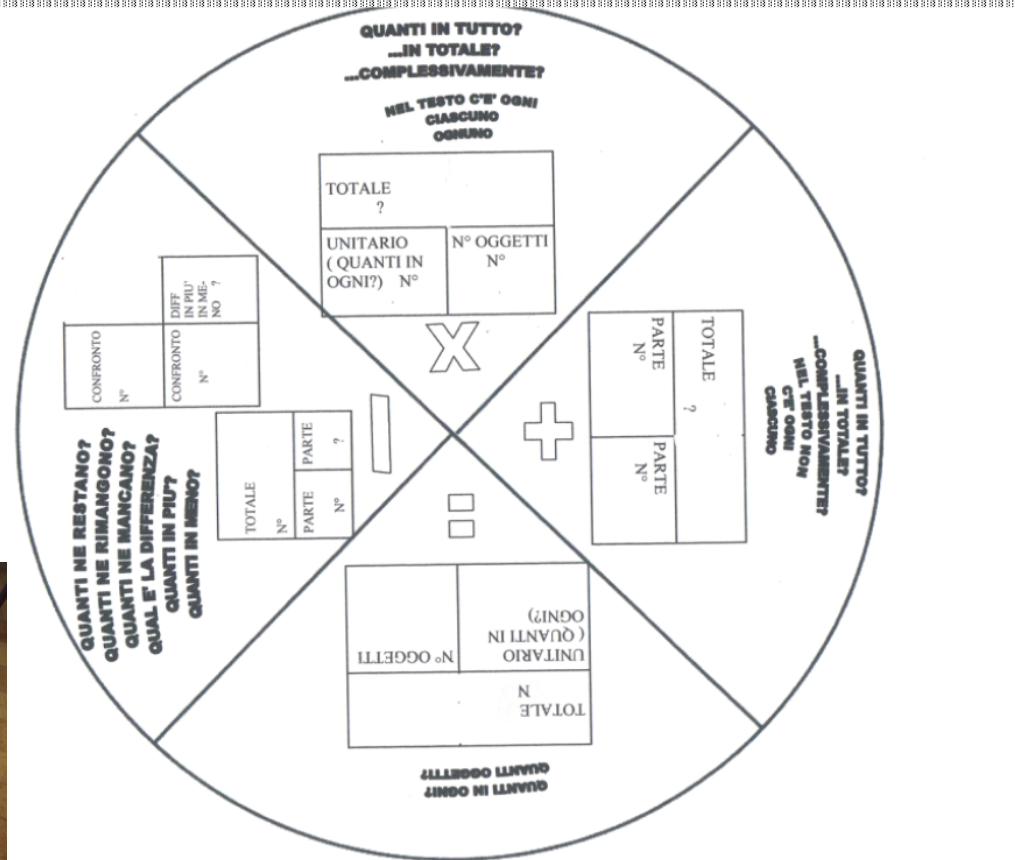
QUANTI IN TUTTO?
...IN TOTALE?
...COMPLESSIVAMENTE?

NEL TESTO C'E' OGNI
CIASCUNO
OGNUNO

| TOTALE ? | |
|---|---|
| UNITARIO ( QUANTI IN OGNI?) N° | N° OGGETTI N° |

X

QUANTI IN TUTTO?
...IN TOTALE?
...COMPLESSIVAMENTE?
NEL TESTO NON
C'E' OGNI
CIASCUNO

| TOTALE ? | |
|---|---|
| PARTE N° | PARTE N° |

+

:

| TOTALE N | |
|---|---|
| UNITARIO ( QUANTI IN OGNI?) | N° OGGETTI |

QUANTI IN OGNI?
QUANTI OGGETTI?

−

| TOTALE N° | |
|---|---|
| PARTE N° | PARTE ? |

| CONFRONTO N° | |
|---|---|
| CONFRONTO N° | DIFF IN PIU' IN MENO ? |

QUANTI NE RESTANO?
QUANTI NE RIMANGONO?
QUANTI NE MANCANO?
QUAL E' LA DIFFERENZA?
QUANTI IN PIU'?
QUANTI IN MENO?